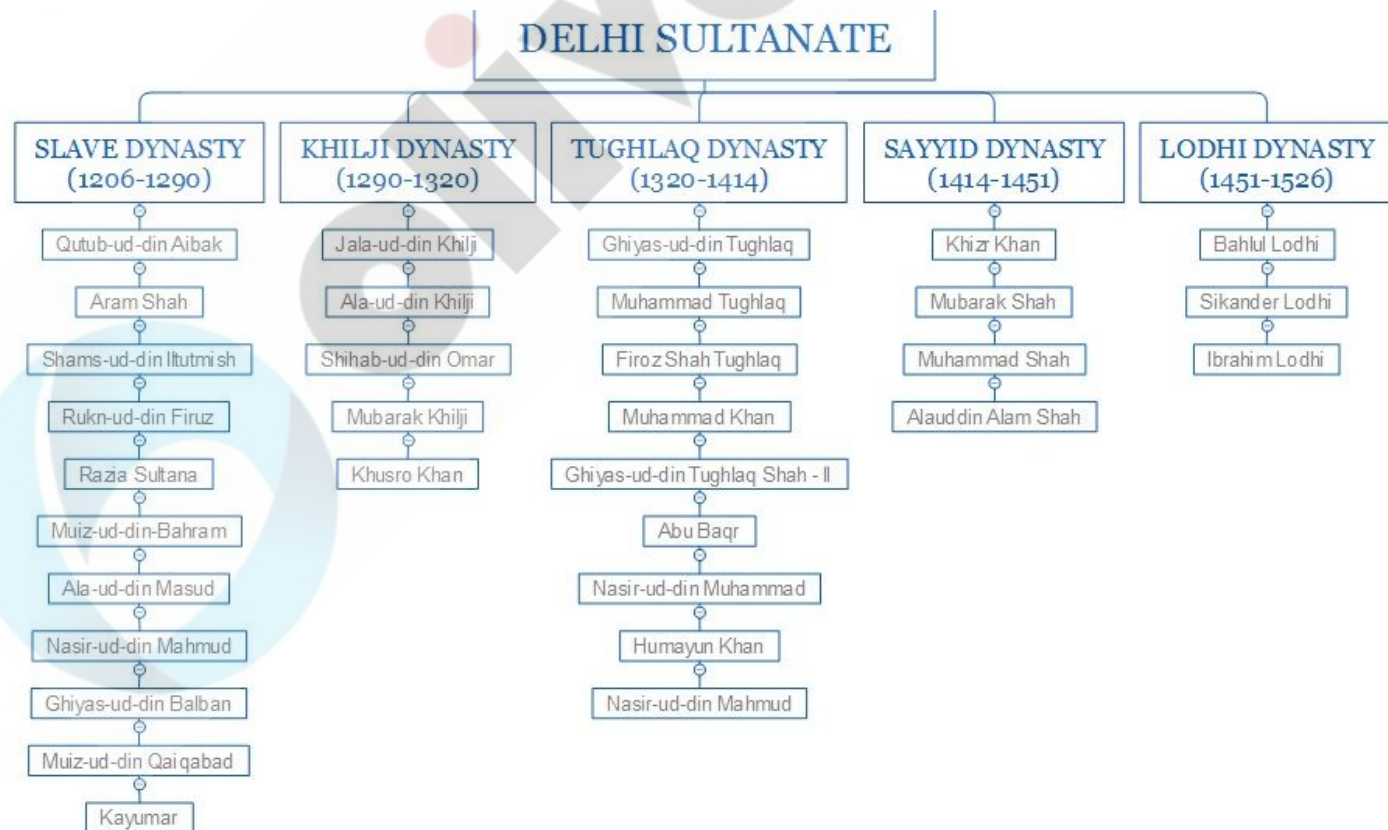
DELHI SULTANATE

SLAVE DYNASTY (1206-1290)

Qutub-ud-din Aibak

Aram Shah

Shams-ud-din Iltutmish

Rukn-ud-din Firuz

Razia Sultana

Muiz-ud-din-Bahram

Ala-ud-din Masud

Nasir-ud-din Mahmud

Ghiyas-ud-din Balban

Muiz-ud-din Qaiqabad

Kayumar

KHILJI DYNASTY (1290-1320)

Jala-ud-din Khilji

Ala-ud-din Khilji

Shihab-ud-din Omar

Mubarak Khilji

Khusro Khan

TUGHLAQ DYNASTY (1320-1414)

Ghiyas-ud-din Tughlaq

Muhammad Tughlaq

Firoz Shah Tughlaq

Muhammad Khan

Ghiyas-ud-din Tughlaq Shah - II

Abu Baqr

Nasir-ud-din Muhammad

Humayun Khan

Nasir-ud-din Mahmud

SAYYID DYNASTY (1414-1451)

Khizr Khan

Mubarak Shah

Muhammad Shah

Alauddin Alam Shah

LODHI DYNASTY (1451-1526)

Bahlul Lodhi

Sikander Lodhi

Ibrahim Lodhi